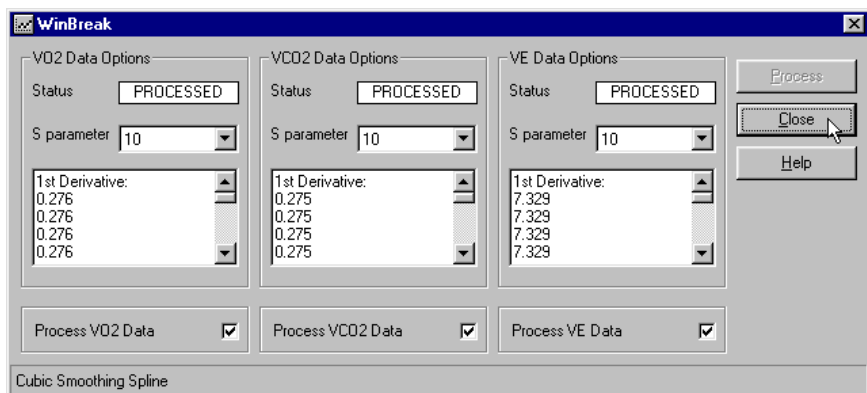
WinBreak

VO2 Data Options
Status PROCESSED
S parameter 10
1st Derivative:
0.276
0.276
0.276
0.276

VCO2 Data Options
Status PROCESSED
S parameter 10
1st Derivative:
0.275
0.275
0.275
0.275

VE Data Options
Status PROCESSED
S parameter 10
1st Derivative:
7.329
7.329
7.329
7.329

Process
Close
Help

Process VO2 Data
Process VCO2 Data
Process VE Data

Cubic Smoothing Spline